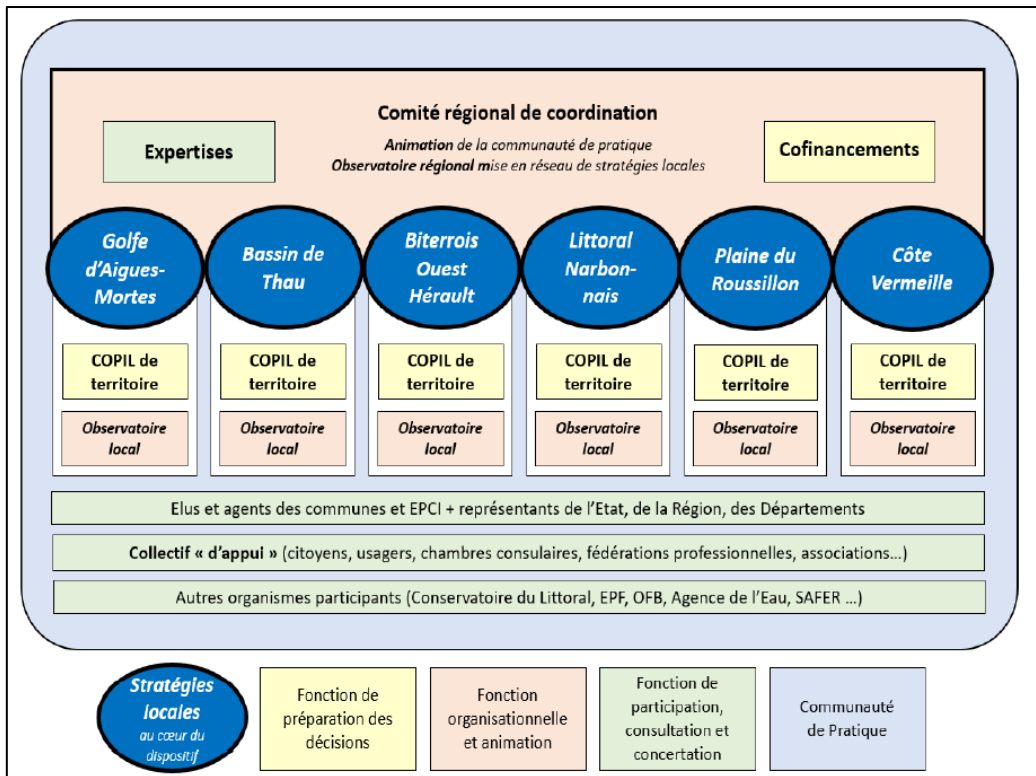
Comité régional de coordination

Expertises

Animation de la communauté de pratique
Observatoire régional mise en réseau de stratégies locales

Cofinancements

Golfe d'Aigues-Mortes

COPIL de territoire

Observatoire local

Bassin de Thau

COPIL de territoire

Observatoire local

Biterrois Ouest Hérault

COPIL de territoire

Observatoire local

Littoral Narbon-nais

COPIL de territoire

Observatoire local

Plaine du Roussillon

COPIL de territoire

Observatoire local

Côte Vermeille

COPIL de territoire

Observatoire local

Elus et agents des communes et EPCI + représentants de l'Etat, de la Région, des Départements

Collectif « d'appui » (citoyens, usagers, chambres consulaires, fédérations professionnelles, associations…)

Autres organismes participants (Conservatoire du Littoral, EPF, OFB, Agence de l'Eau, SAFER …)

Stratégies locales
au cœur du dispositif

Fonction de préparation des décisions

Fonction organisationnelle et animation

Fonction de participation, consultation et concertation

Communauté de Pratique